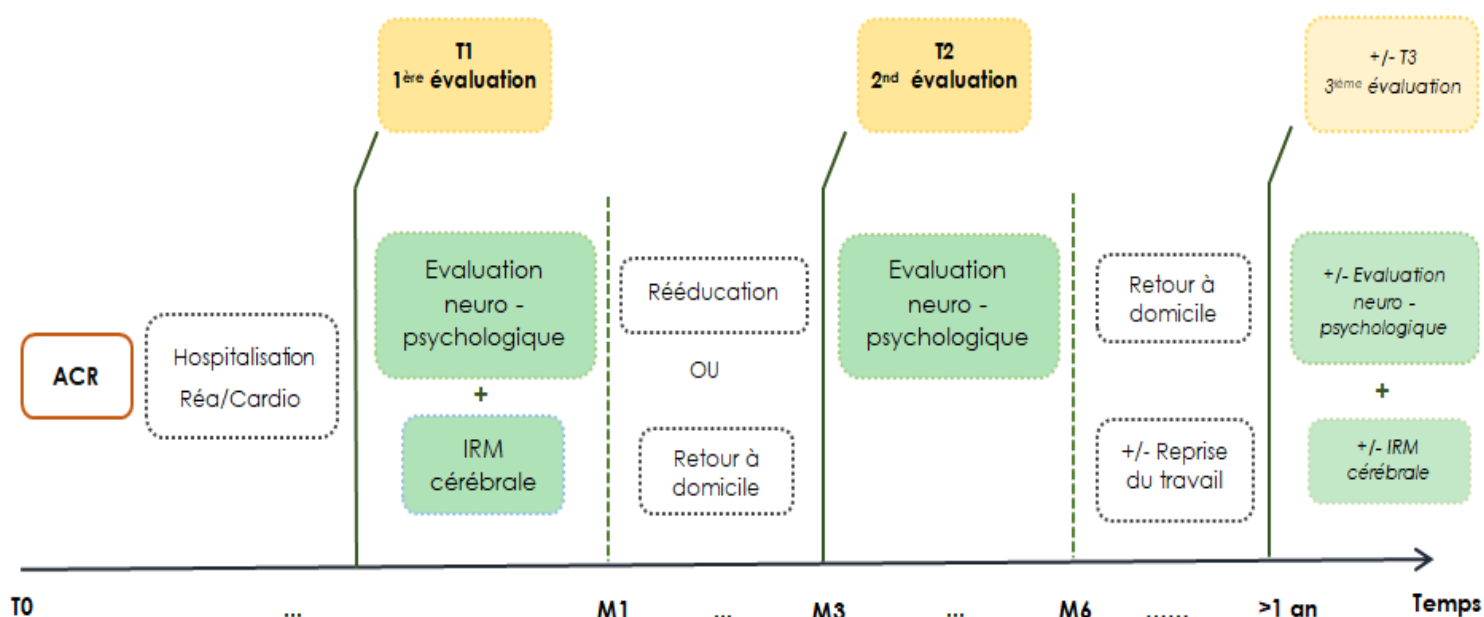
T1
1$^{ère}$ évaluation

T2
2$^{nd}$ évaluation

+/- T3
3$^{ème}$ évaluation

ACR

Hospitalisation
Réa/Cardio

Evaluation neuro - psychologique
+
IRM cérébrale

Rééducation
OU
Retour à domicile

Evaluation neuro - psychologique

Retour à domicile

+/- Reprise du travail

+/- Evaluation neuro - psychologique
+
+/- IRM cérébrale

T0 ... M1 ... M3 ... M6 ...... >1 an Temps